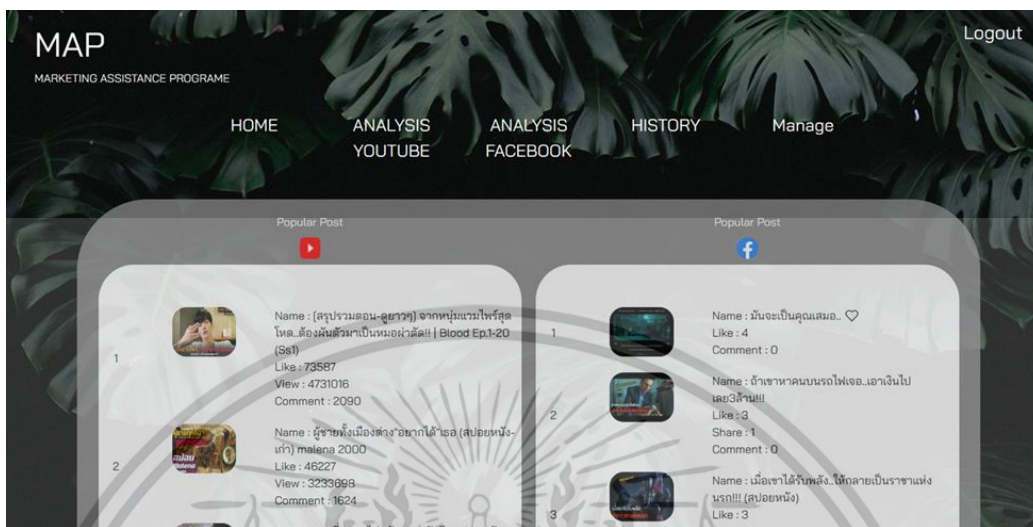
MAP
MARKETING ASSISTANCE PROGRAME

Logout

HOME
ANALYSIS YOUTUBE
ANALYSIS FACEBOOK
HISTORY
Manage

Popular Post

1
Name : [สรุปรวมตอน-ดูยาวๆ] จากหนุ่มแวมไพร์สุดโหด..ต้องผันตัวมาเป็นหมอผ่าตัด!! | Blood Ep.1-20 (Ss1)
Like : 73587
View : 4731016
Comment : 2090

2
Name : ผู้ชายทั้งเมืองต่าง"อยากได้"เธอ (สปอยหนัง-เก่า) malena 2000
Like : 46227
View : 3233698
Comment : 1624

Popular Post

1
Name : มันจะเป็นคุณเสมอ.. ♡
Like : 4
Comment : 0

2
Name : ถ้าเขาหาคนบนรถไฟเจอ..เอาเงินไปเลย3ล้าน!!!
Like : 3
Share : 1
Comment : 0

3
Name : เมื่อเขาได้รับพลัง..ให้กลายเป็นราชาแห่งนรก!!! (สปอยหนัง)
Like : 3